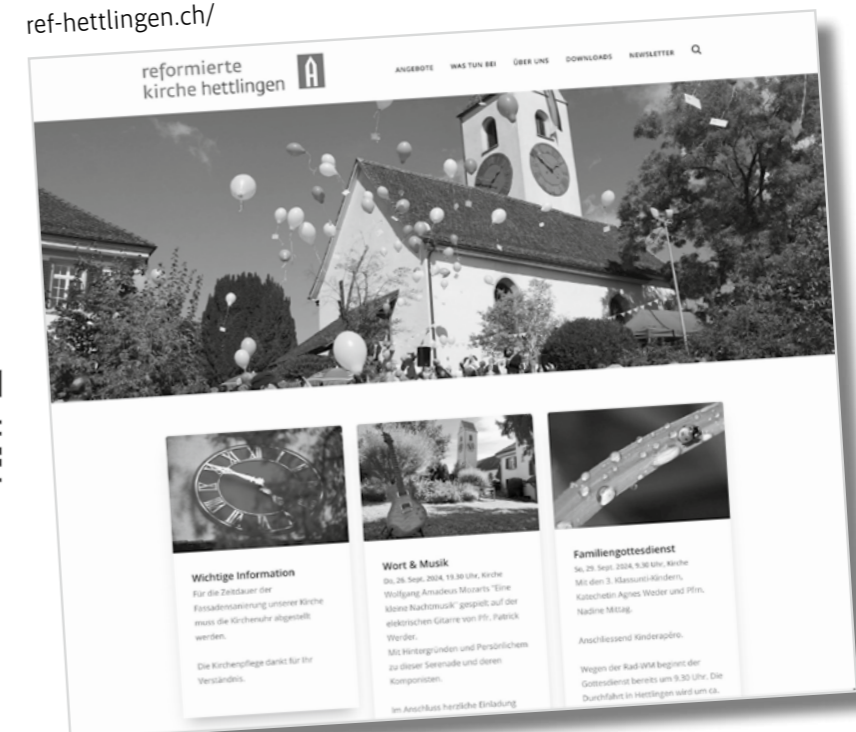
ref-hettlingen.ch/

reformierte kirche hettlingen

ANGEBOTE WAS TUN BEI ÜBER UNS DOWNLOADS NEWSLETTER

Wichtige Information
Für die Zeitdauer der Fassadensanierung unserer Kirche muss die Kirchenuhr abgestellt werden.

Die Kirchenpflege dankt für Ihr Verständnis.

Wort & Musik
Do, 26. Sept. 2024, 19.30 Uhr, Kirche
Wolfgang Amadeus Mozarts "Eine kleine Nachtmusik" gespielt auf der elektrischen Gitarre von Pfr. Patrick Werder.
Mit Hintergründen und Persönlichem zu dieser Serenade und deren Komponisten.

Im Anschluss herzliche Einladung

Familiengottesdienst
So, 29. Sept. 2024, 9.30 Uhr, Kirche
Mit den 3. Klassunti-Kindern, Katechetin Agnes Weder und Pfrn. Nadine Mittag.

Anschliessend Kinderapéro.

Wegen der Rad-WM beginnt der Gottesdienst bereits um 9.30 Uhr. Die Durchfahrt in Hettlingen wird um ca.